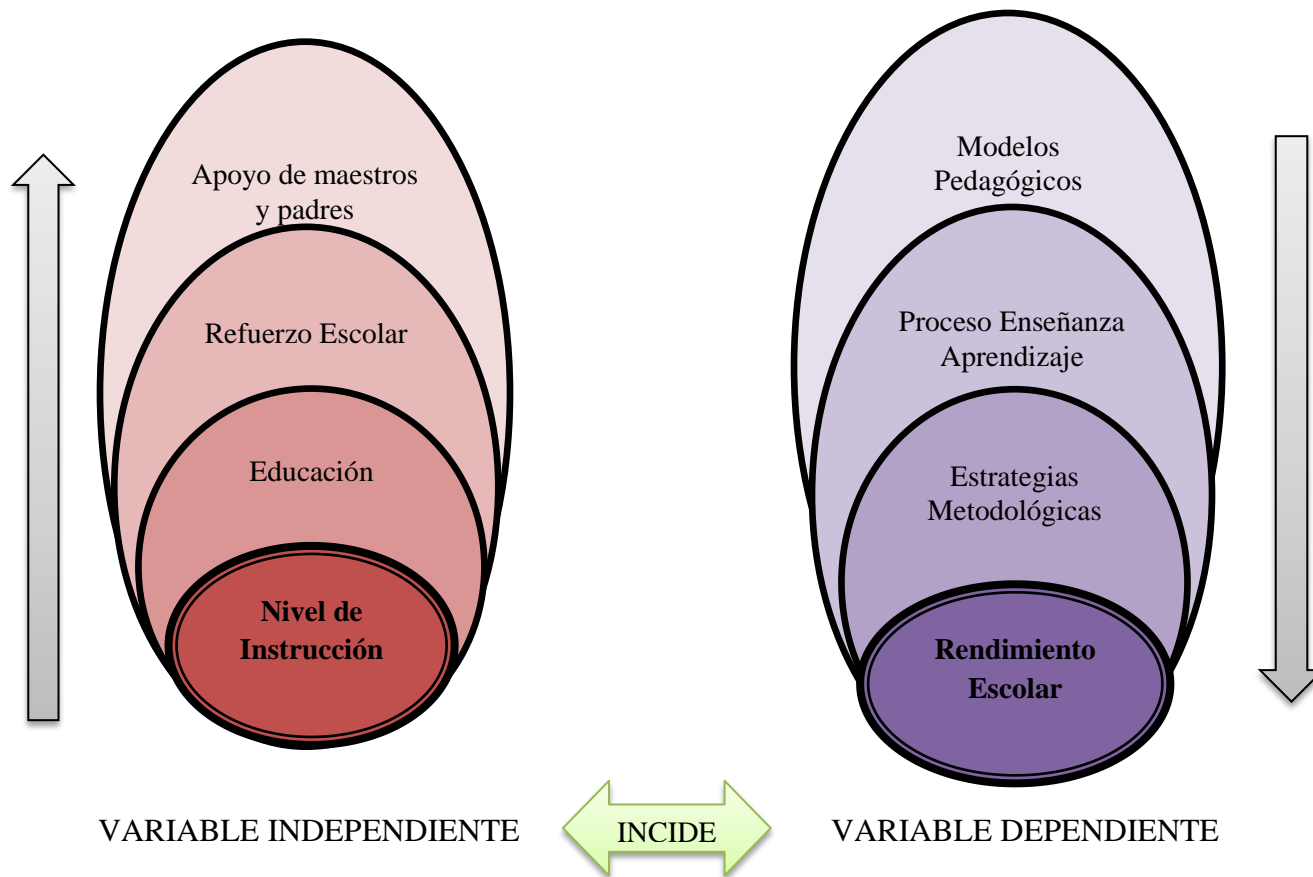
Apoyo de maestros y padres

Refuerzo Escolar

Educación

**Nivel de Instrucción**

Modelos Pedagógicos

Proceso Enseñanza Aprendizaje

Estrategias Metodológicas

**Rendimiento Escolar**

VARIABLE INDEPENDIENTE

INCIDE

VARIABLE DEPENDIENTE